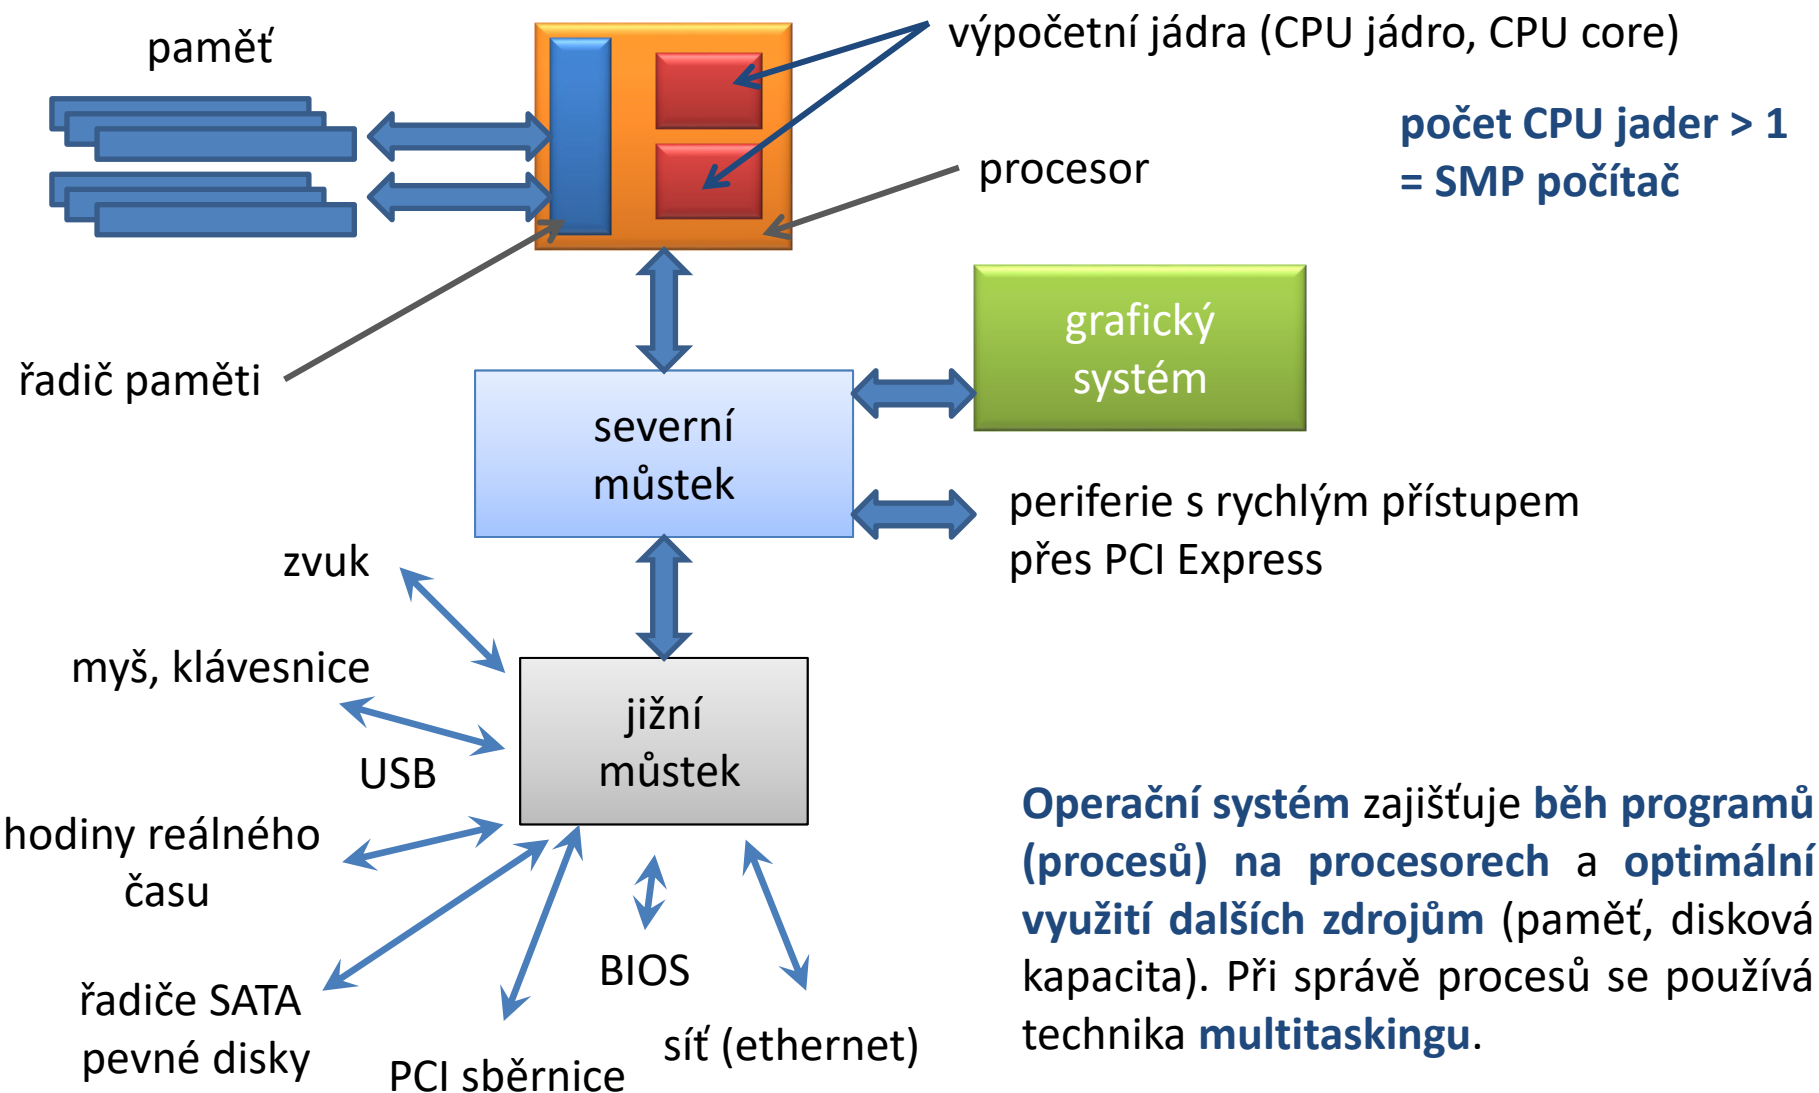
paměť

výpočetní jádra (CPU jádro, CPU core)

počet CPU jader > 1
= SMP počítač

procesor

řadič paměti

grafický systém

severní můstek

periferie s rychlým přístupem přes PCI Express

zvuk

myš, klávesnice

USB

jižní můstek

hodiny reálného času

řadiče SATA pevné disky

PCI sběrnice

BIOS

síť (ethernet)

Operační systém zajišťuje běh programů (procesů) na procesorech a optimální využití dalších zdrojům (paměť, disková kapacita). Při správě procesů se používá technika multitaskingu.